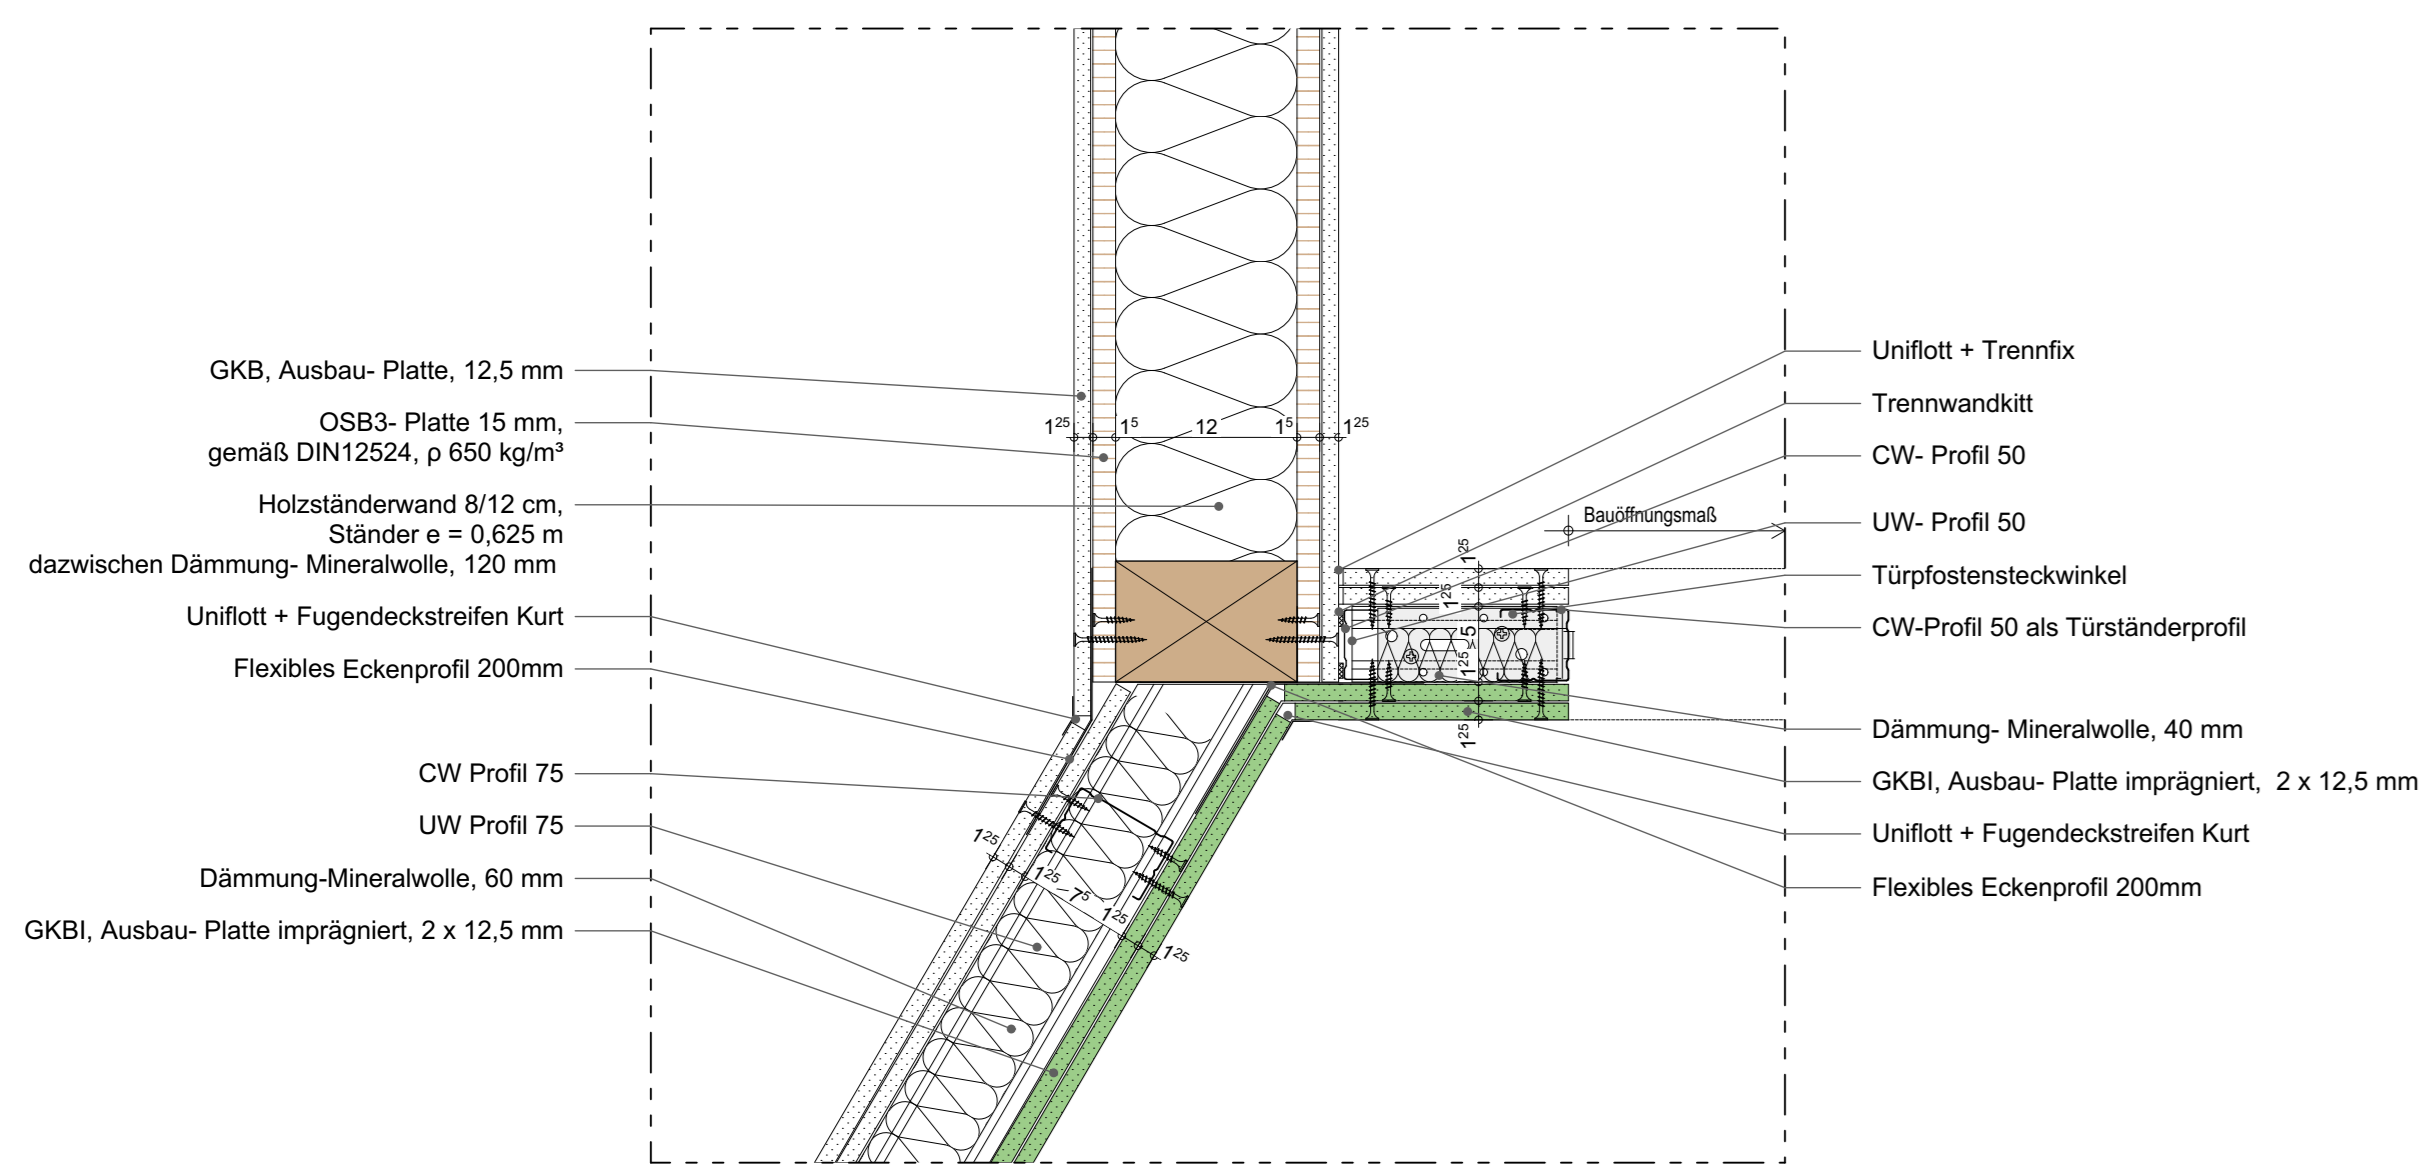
GKB, Ausbau- Platte, 12,5 mm

OSB3- Platte 15 mm, gemäß DIN12524, ρ 650 kg/m³

Holzständerwand 8/12 cm, Ständer e = 0,625 m dazwischen Dämmung- Mineralwolle, 120 mm

Uniflott + Fugendeckstreifen Kurt

Flexibles Eckenprofil 200mm

CW Profil 75

UW Profil 75

Dämmung-Mineralwolle, 60 mm

GKBI, Ausbau- Platte imprägniert, 2 x 12,5 mm

$1^{25}$ $1^{5}$ 12 $1^{5}$ $1^{25}$

$1^{25}$ $1^{25}$ 5 $1^{25}$ $1^{25}$

$1^{25}$ $1^{25}$ $7^{5}$ $1^{25}$ $1^{25}$

Bauöffnungsmaß

Uniflott + Trennfix

Trennwandkitt

CW- Profil 50

UW- Profil 50

Türpfostensteckwinkel

CW-Profil 50 als Türständerprofil

Dämmung- Mineralwolle, 40 mm

GKBI, Ausbau- Platte imprägniert, 2 x 12,5 mm

Uniflott + Fugendeckstreifen Kurt

Flexibles Eckenprofil 200mm